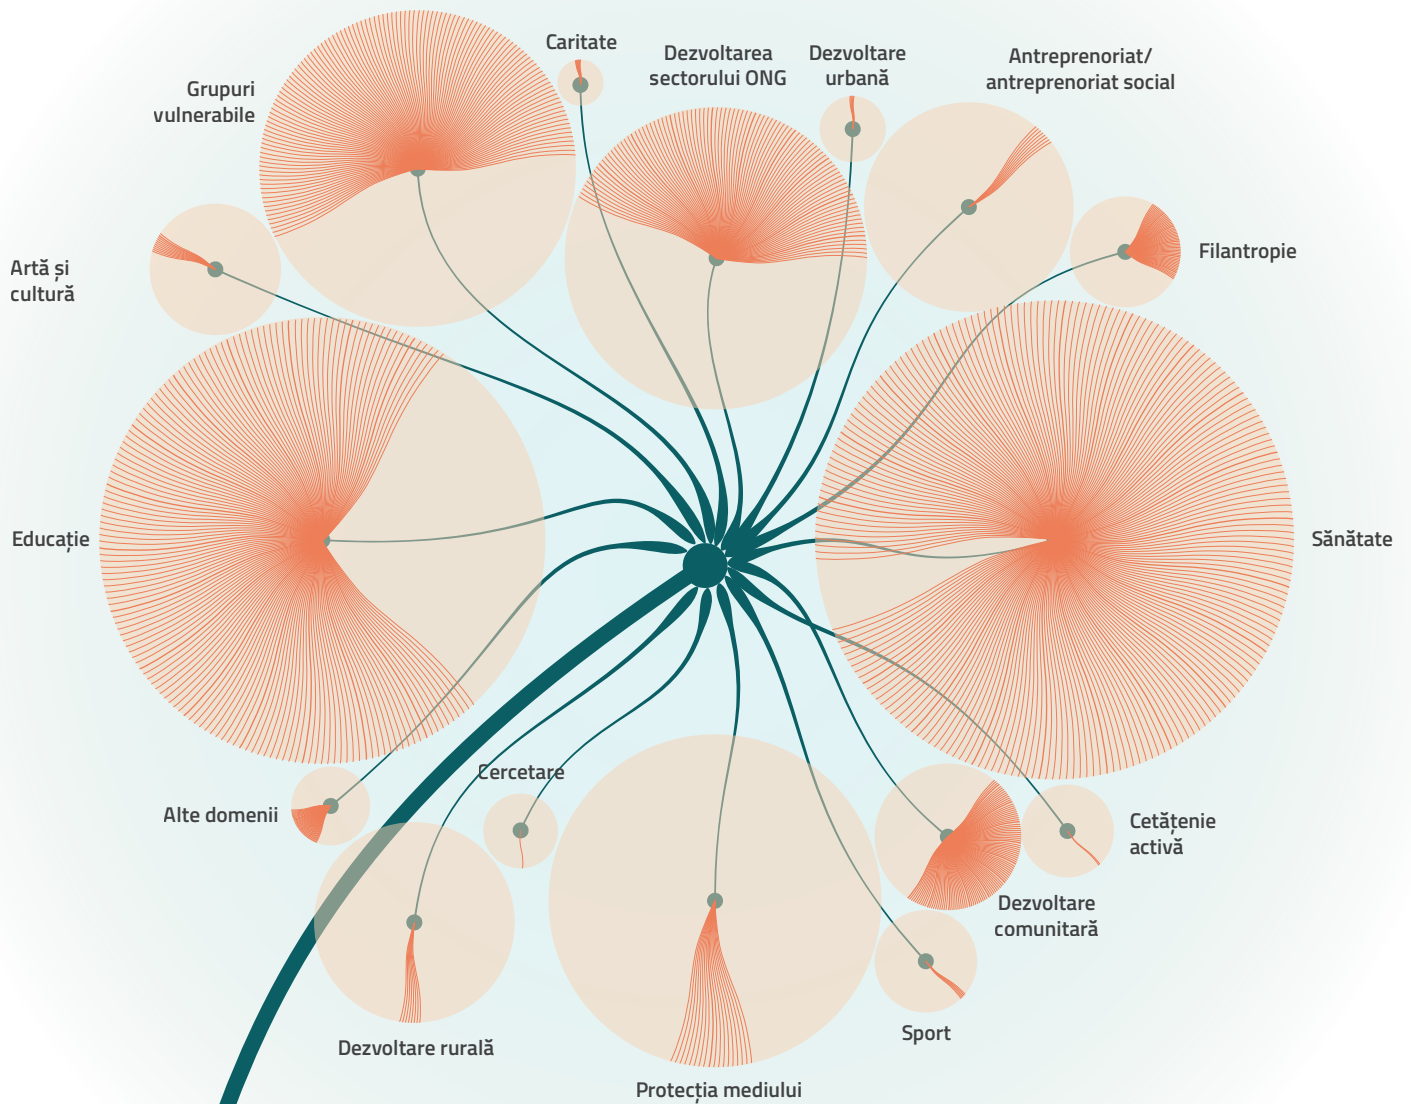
Caritate

Dezvoltarea sectorului ONG

Dezvoltare urbană

Antreprenoriat/ antreprenoriat social

Grupuri vulnerabile

Artă și cultură

Filantropie

Educație

Sănătate

Cercetare

Alte domenii

Cetățenie activă

Dezvoltare comunitară

Sport

Dezvoltare rurală

Protecția mediului